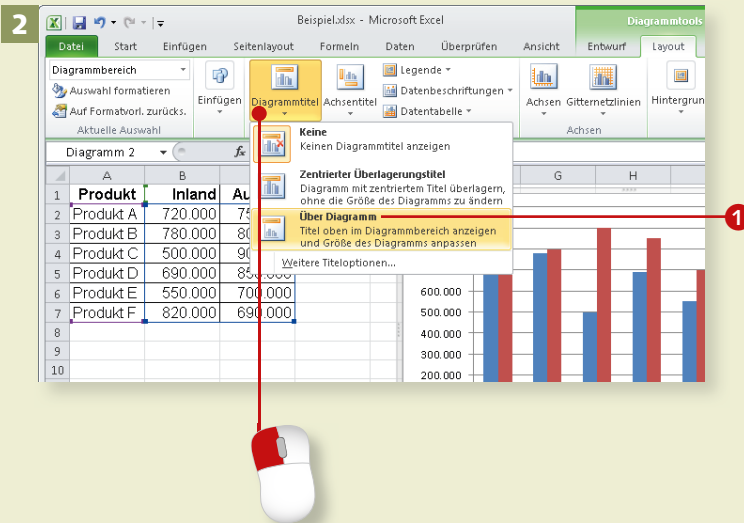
2

Beispiel.xlsx - Microsoft Excel

Diagrammtools

Datei Start Einfügen Seitenlayout Formeln Daten Überprüfen Ansicht Entwurf Layout

Diagrammbereich

Auswahl formatieren

Auf Formatvorl. zurücks.

Aktuelle Auswahl

Einfügen

Diagrammtitel

Achsentitel

Legende

Datenbeschriftungen

Datentabelle

Achsen Gitternetzlinien

Achsen

Hintergrun

Diagramm 2

fx

Keine
Keinen Diagrammtitel anzeigen

Zentrierter Überlagerungstitel
Diagramm mit zentriertem Titel überlagern, ohne die Größe des Diagramms zu ändern

Über Diagramm
Titel oben im Diagrammbereich anzeigen und Größe des Diagramms anpassen

Weitere Titeloptionen...

1

| | A | B | C |
|---|---|---|---|
| 1 | Produkt | Inland | Au |
| 2 | Produkt A | 720.000 | 75 |
| 3 | Produkt B | 780.000 | 80 |
| 4 | Produkt C | 500.000 | 90 |
| 5 | Produkt D | 690.000 | 850.000 |
| 6 | Produkt E | 550.000 | 700.000 |
| 7 | Produkt F | 820.000 | 690.000 |
| 8 | | | |
| 9 | | | |
| 10 | | | |

G H

600.000
500.000
400.000
300.000
200.000